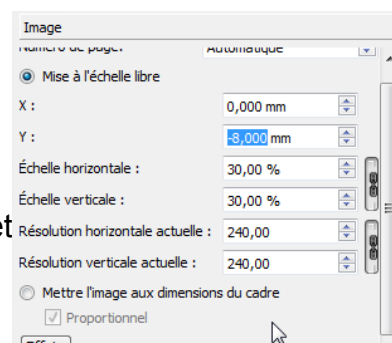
Image

Numéro de page: Automatique

Mise à l'échelle libre

X : 0,000 mm

Y : -8,000 mm

Échelle horizontale : 30,00 %

Échelle verticale : 30,00 %

Résolution horizontale actuelle : 240,00

Résolution verticale actuelle : 240,00

Mettre l'image aux dimensions du cadre

Proportionnel

et

Eff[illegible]